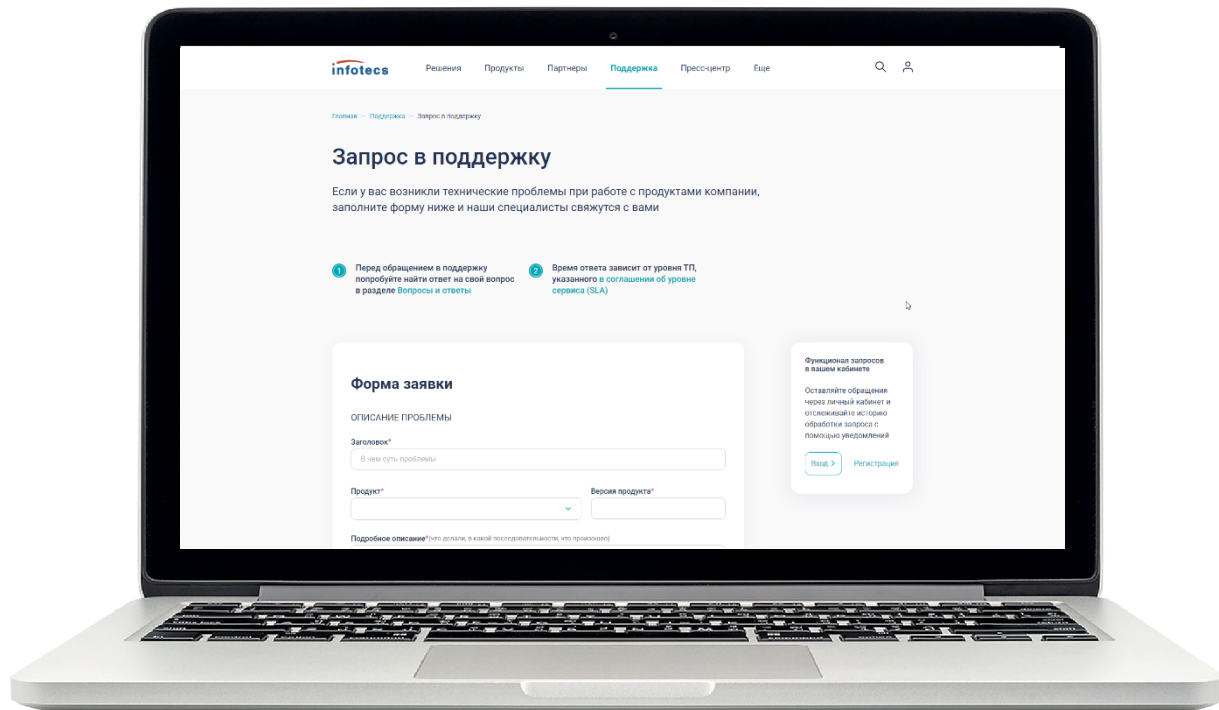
infotecs Решения Продукты Партнеры Поддержка Пресс-центр Еще

Главная → Поддержка → Запрос в поддержку

Запрос в поддержку

Если у вас возникли технические проблемы при работе с продуктами компании, заполните форму ниже и наши специалисты свяжутся с вами

1 Перед обращением в поддержку попробуйте найти ответ на свой вопрос в разделе Вопросы и ответы

2 Время ответа зависит от уровня ТП, указанного в соглашении об уровне сервиса (SLA)

Форма заявки

ОПИСАНИЕ ПРОБЛЕМЫ

Заголовок*

В чем суть проблемы

Продукт*

Версия продукта*

Подробное описание*(что делали, в какой последовательности, что произошло)

Функционал запросов в вашем кабинете

Оставляйте обращения через личный кабинет и отслеживайте историю обработки запроса с помощью уведомлений

Вход >

Регистрация